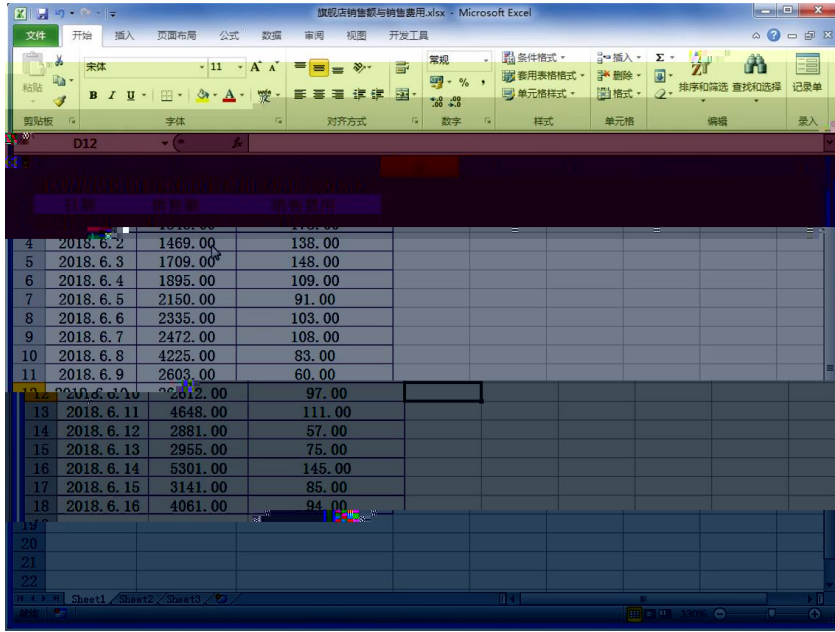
旗舰店销售额与销售费用.xlsx - Microsoft Excel

文件 开始 插入 页面布局 公式 数据 审阅 视图 开发工具

粘贴 宋体 11 A A 常规 条件格式 套用表格格式 单元格样式 插入 删除 格式 排序和筛选 查找和选择 记录单

剪贴板 字体 对齐方式 数字 样式 单元格 编辑 录入

D12

| | A | B | C |
|---|---|---|---|
| 4 | 2018.6.2 | 1469.00 | 138.00 |
| 5 | 2018.6.3 | 1709.00 | 148.00 |
| 6 | 2018.6.4 | 1895.00 | 109.00 |
| 7 | 2018.6.5 | 2150.00 | 91.00 |
| 8 | 2018.6.6 | 2335.00 | 103.00 |
| 9 | 2018.6.7 | 2472.00 | 108.00 |
| 10 | 2018.6.8 | 4225.00 | 83.00 |
| 11 | 2018.6.9 | 2603.00 | 60.00 |
| 12 | 2018.6.10 | 2612.00 | 97.00 |
| 13 | 2018.6.11 | 4648.00 | 111.00 |
| 14 | 2018.6.12 | 2881.00 | 57.00 |
| 15 | 2018.6.13 | 2955.00 | 75.00 |
| 16 | 2018.6.14 | 5301.00 | 145.00 |
| 17 | 2018.6.15 | 3141.00 | 85.00 |
| 18 | 2018.6.16 | 4061.00 | 94.00 |
| 19 | | | |
| 20 | | | |
| 21 | | | |
| 22 | | | |

Sheet1 Sheet2 Sheet3

就绪 130%